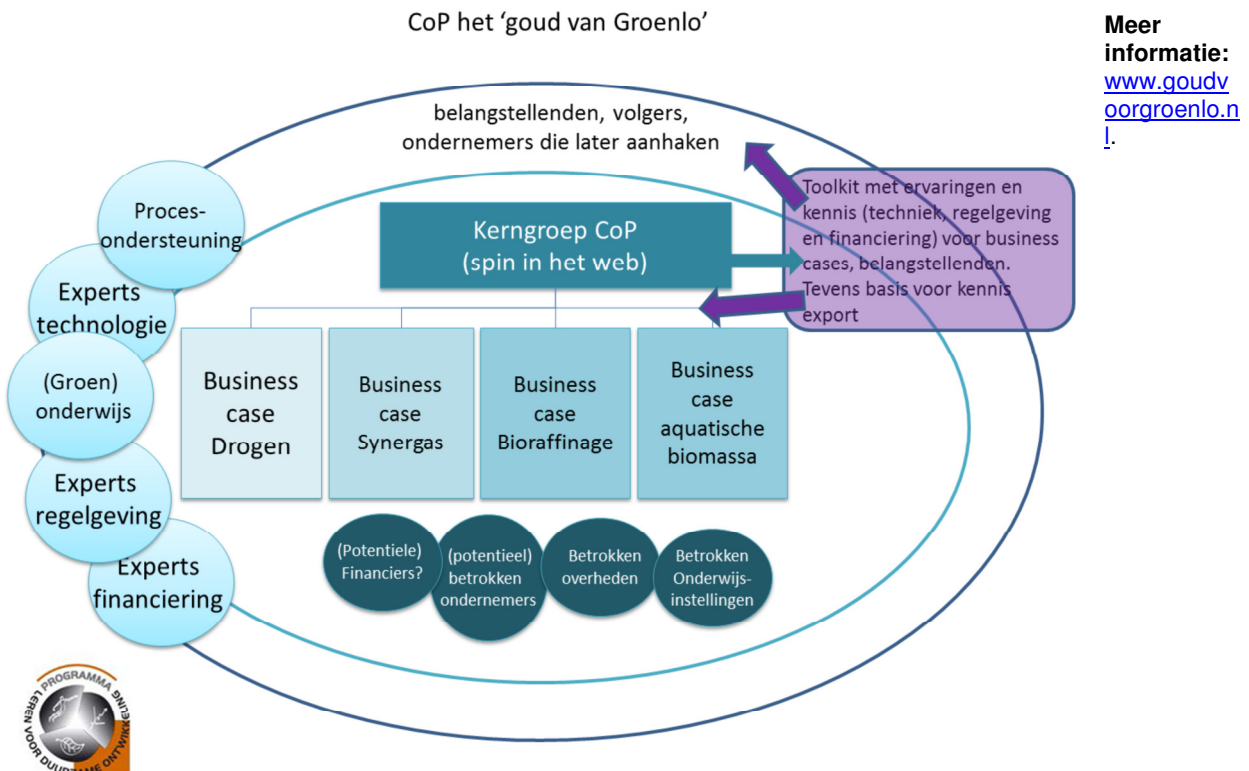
CoP het 'goud van Groenlo'

Meer informatie: www.goudvoorgroenlo.nl.

belangstellenden, volgers, ondernemers die later aanhaken

Toolkit met ervaringen en kennis (techniek, regelgeving en financiering) voor business cases, belangstellenden. Tevens basis voor kennis export

Kerngroep CoP (spin in het web)

Proces-ondersteuning

Experts technologie

(Groen) onderwijs

Experts regelgeving

Experts financiering

Business case Drogen

Business case Synergas

Business case Bioraffinage

Business case aquatische biomassa

(Potentiele) Financiers?

(potentieel) betrokken ondernemers

Betrokken overheden

Betrokken Onderwijs-instellingen

PROGRAMMA LEREN VOOR DUURZAME ONTWIKKELING